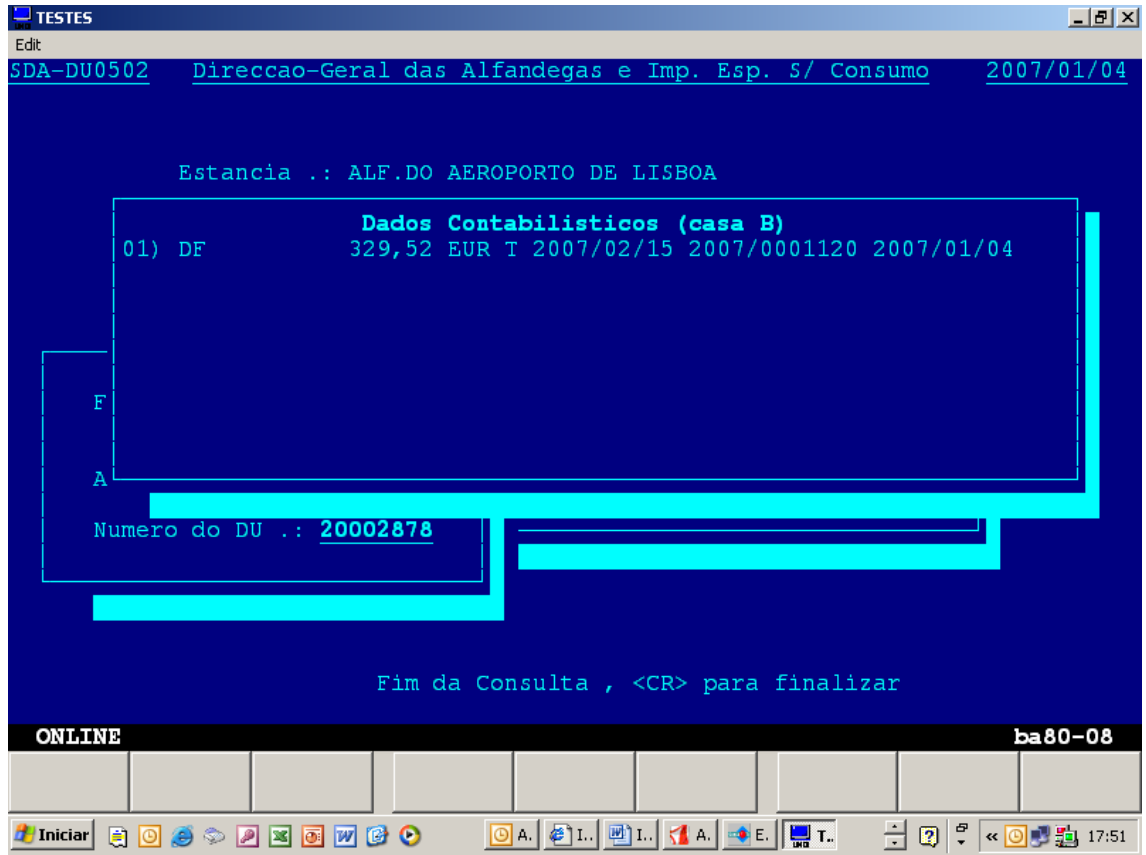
TESTES

Edit

SDA-DU0502 Direccao-Geral das Alfandegas e Imp. Esp. S/ Consumo 2007/01/04

Estancia .: ALF.DO AEROPORTO DE LISBOA

Dados Contabilisticos (casa B)

01) DF 329,52 EUR T 2007/02/15 2007/0001120 2007/01/04

F

A

Numero do DU .: 20002878

Fim da Consulta , <CR> para finalizar

ONLINE

ba80-08

Iniciar

A.. I.. I.. A.. E.. T..

17:51